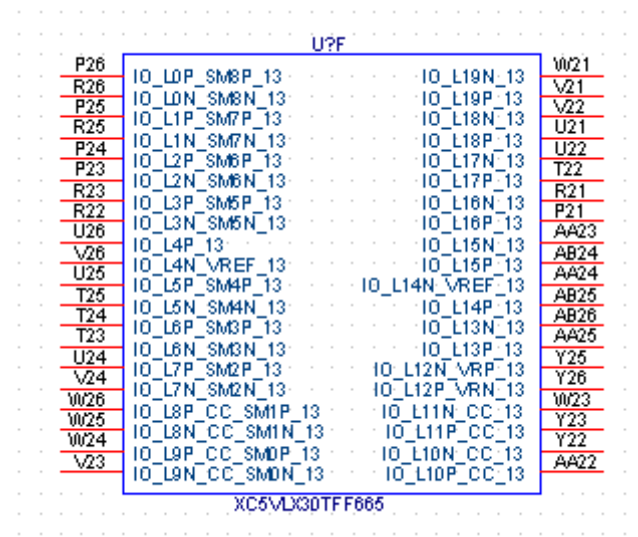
U?F

P26 IO_L0P_SM8P_13
R26 IO_L0N_SM8N_13
P25 IO_L1P_SM7P_13
R25 IO_L1N_SM7N_13
P24 IO_L2P_SM6P_13
P23 IO_L2N_SM6N_13
R23 IO_L3P_SM5P_13
R22 IO_L3N_SM5N_13
U26 IO_L4P_13
V26 IO_L4N_VREF_13
U25 IO_L5P_SM4P_13
T25 IO_L5N_SM4N_13
T24 IO_L6P_SM3P_13
T23 IO_L6N_SM3N_13
U24 IO_L7P_SM2P_13
V24 IO_L7N_SM2N_13
W26 IO_L8P_CC_SM1P_13
W25 IO_L8N_CC_SM1N_13
W24 IO_L9P_CC_SM0P_13
V23 IO_L9N_CC_SM0N_13

IO_L19N_13 W21
IO_L19P_13 V21
IO_L18N_13 V22
IO_L18P_13 U21
IO_L17N_13 U22
IO_L17P_13 T22
IO_L16N_13 R21
IO_L16P_13 P21
IO_L15N_13 AA23
IO_L15P_13 AB24
IO_L14N_VREF_13 AA24
IO_L14P_13 AB25
IO_L13N_13 AB26
IO_L13P_13 AA25
IO_L12N_VRP_13 Y25
IO_L12P_VRN_13 Y26
IO_L11N_CC_13 W23
IO_L11P_CC_13 Y23
IO_L10N_CC_13 Y22
IO_L10P_CC_13 AA22

XC5VLX30TFF665